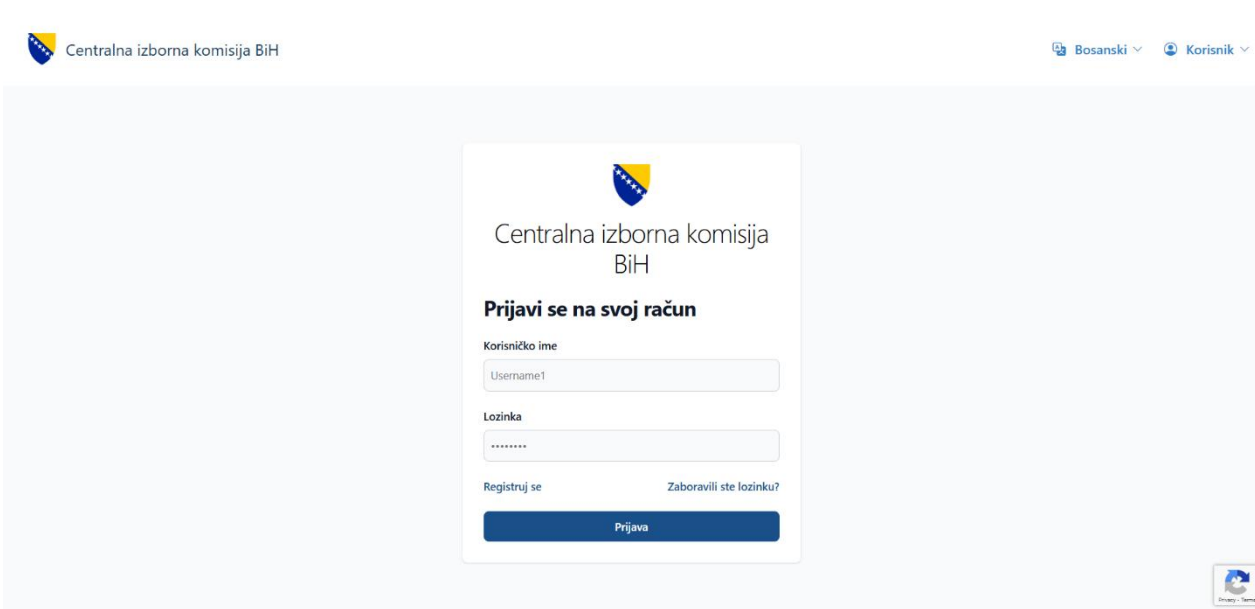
Centralna izborna komisija BiH

Bosanski Korisnik

Centralna izborna komisija BiH

Prijavi se na svoj račun

Korisničko ime

Username1

Lozinka

••••••••

Registruj se

Zaboravili ste lozinku?

Prijava

Privacy - Terms